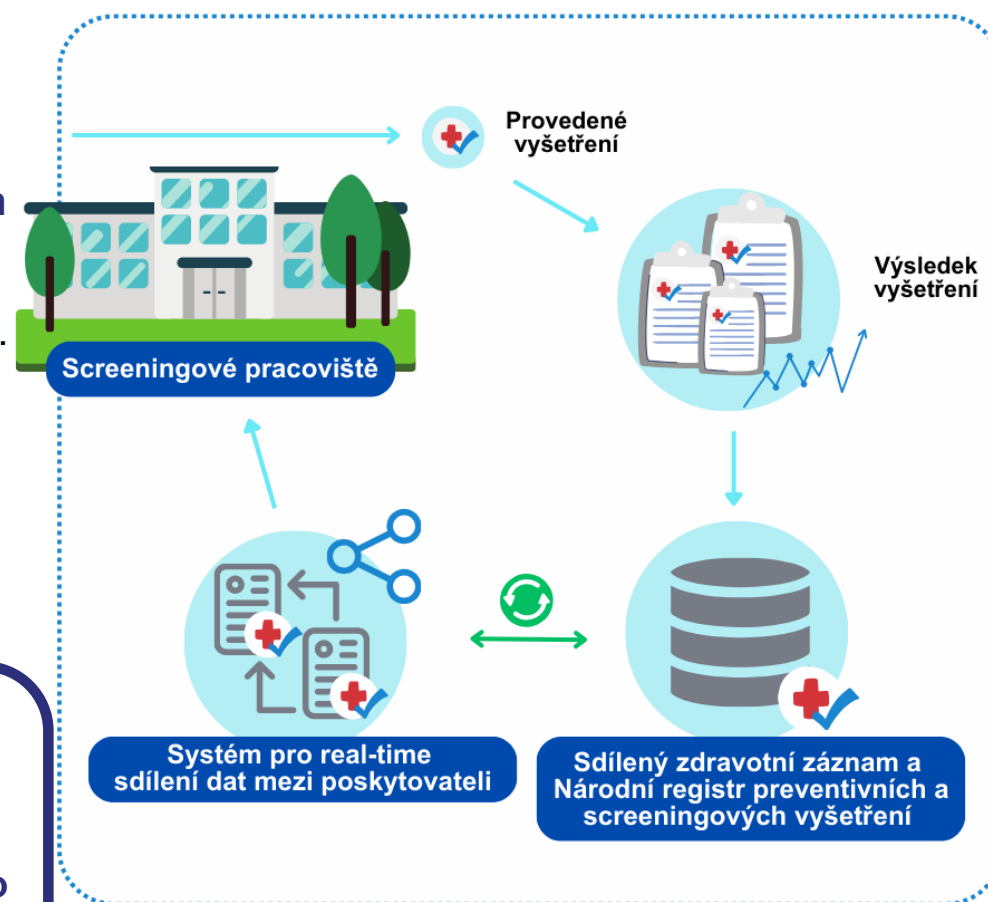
Provedené vyšetření

Výsledek vyšetření

Screeningové pracoviště

Systém pro real-time sdílení dat mezi poskytovateli

Sdílený zdravotní záznam a Národní registr preventivních a screeningových vyšetření